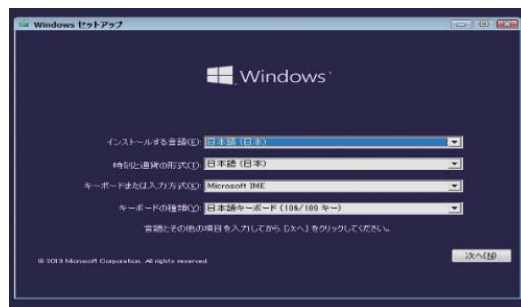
Windows セットアップ

Windows

インストールする言語(E): 日本語 (日本)

時刻と通貨の形式(T): 日本語 (日本)

キーボードまたは入力方式(K): Microsoft IME

キーボードの種類(Y): 日本語キーボード (106/109 キー)

言語とその他の項目を入力してから [次へ] をクリックしてください。

© 2013 Microsoft Corporation. All rights reserved.

次へ(N)